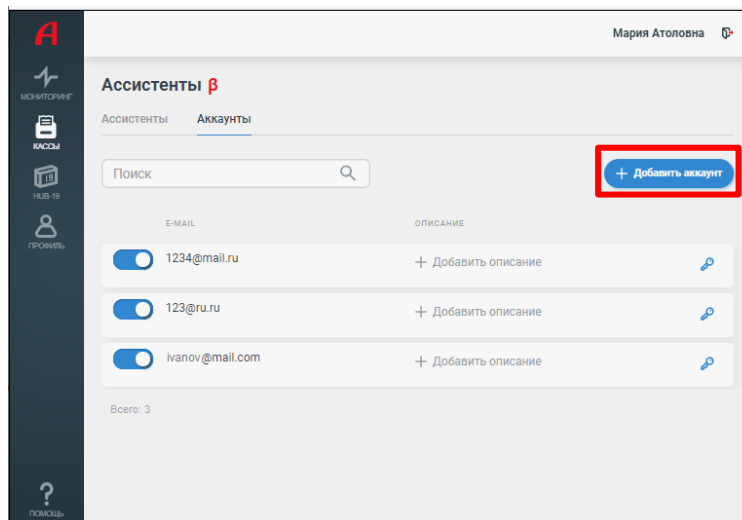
A
МОНИТОРИНГ
КАССЫ
19
HUB-19
ПРОФИЛЬ

Мария Атоловна

Ассистенты β

Ассистенты
Аккаунты

Поиск

+ Добавить аккаунт

E-MAIL
ОПИСАНИЕ

| | E-MAIL | ОПИСАНИЕ |
|---|---|---|
| | 1234@mail.ru | + Добавить описание |
| | 123@ru.ru | + Добавить описание |
| | ivanov@mail.com | + Добавить описание |

Всего: 3

?
ПОМОЩЬ